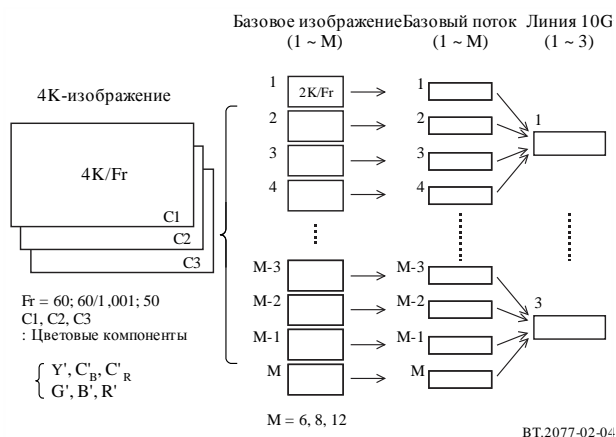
Базовое изображение (1 ~ M)
Базовый поток (1 ~ M)
Линия 10G (1 ~ 3)

4K-изображение

4K/Fr

C1
C2
C3

1 2K/Fr
2
3
4
M-3
M-2
M-1
M

1
2
3
4
M-3
M-2
M-1
M

1
3

Fr = 60; 60/1,001; 50
C1, C2, C3
: Цветовые компоненты

$\left\{ \begin{array}{l} Y', C'_B, C'_R \\ G', B', R' \end{array} \right.$

M = 6, 8, 12

BT.2077-02-04